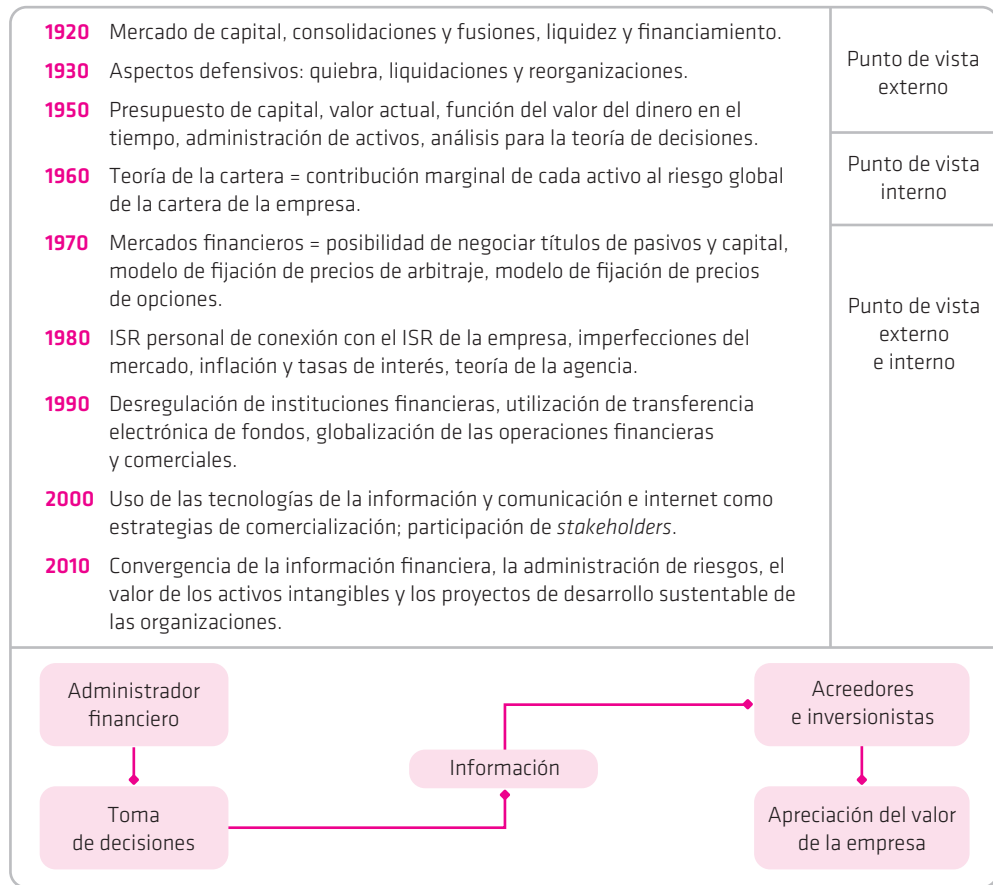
| | |
|---|---|
| **1920** Mercado de capital, consolidaciones y fusiones, liquidez y financiamiento. **1930** Aspectos defensivos: quiebra, liquidaciones y reorganizaciones. | Punto de vista externo |
| **1950** Presupuesto de capital, valor actual, función del valor del dinero en el tiempo, administración de activos, análisis para la teoría de decisiones. **1960** Teoría de la cartera = contribución marginal de cada activo al riesgo global de la cartera de la empresa. | Punto de vista interno |
| **1970** Mercados financieros = posibilidad de negociar títulos de pasivos y capital, modelo de fijación de precios de arbitraje, modelo de fijación de precios de opciones. **1980** ISR personal de conexión con el ISR de la empresa, imperfecciones del mercado, inflación y tasas de interés, teoría de la agencia. **1990** Desregulación de instituciones financieras, utilización de transferencia electrónica de fondos, globalización de las operaciones financieras y comerciales. **2000** Uso de las tecnologías de la información y comunicación e internet como estrategias de comercialización; participación de *stakeholders*. **2010** Convergencia de la información financiera, la administración de riesgos, el valor de los activos intangibles y los proyectos de desarrollo sustentable de las organizaciones. | Punto de vista externo e interno |

Administrador financiero

Toma de decisiones

Información

Acreedores e inversionistas

Apreciación del valor de la empresa